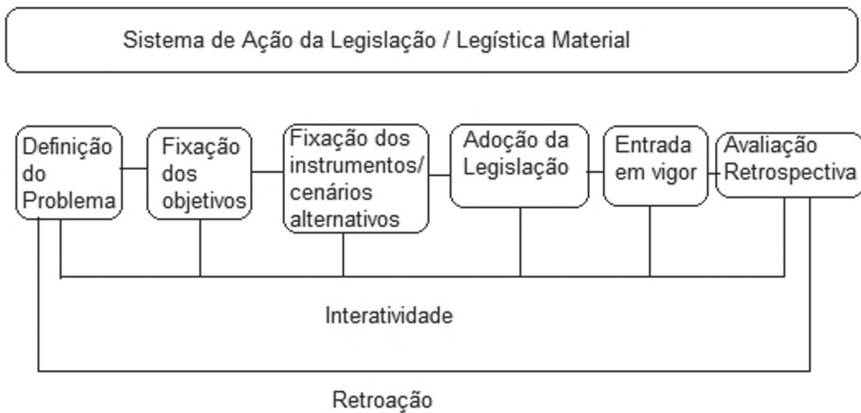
Sistema de Ação da Legislação / Legística Material

Definição do Problema

Fixação dos objetivos

Fixação dos instrumentos/ cenários alternativos

Adoção da Legislação

Entrada em vigor

Avaliação Retrospectiva

Interatividade

Retroação